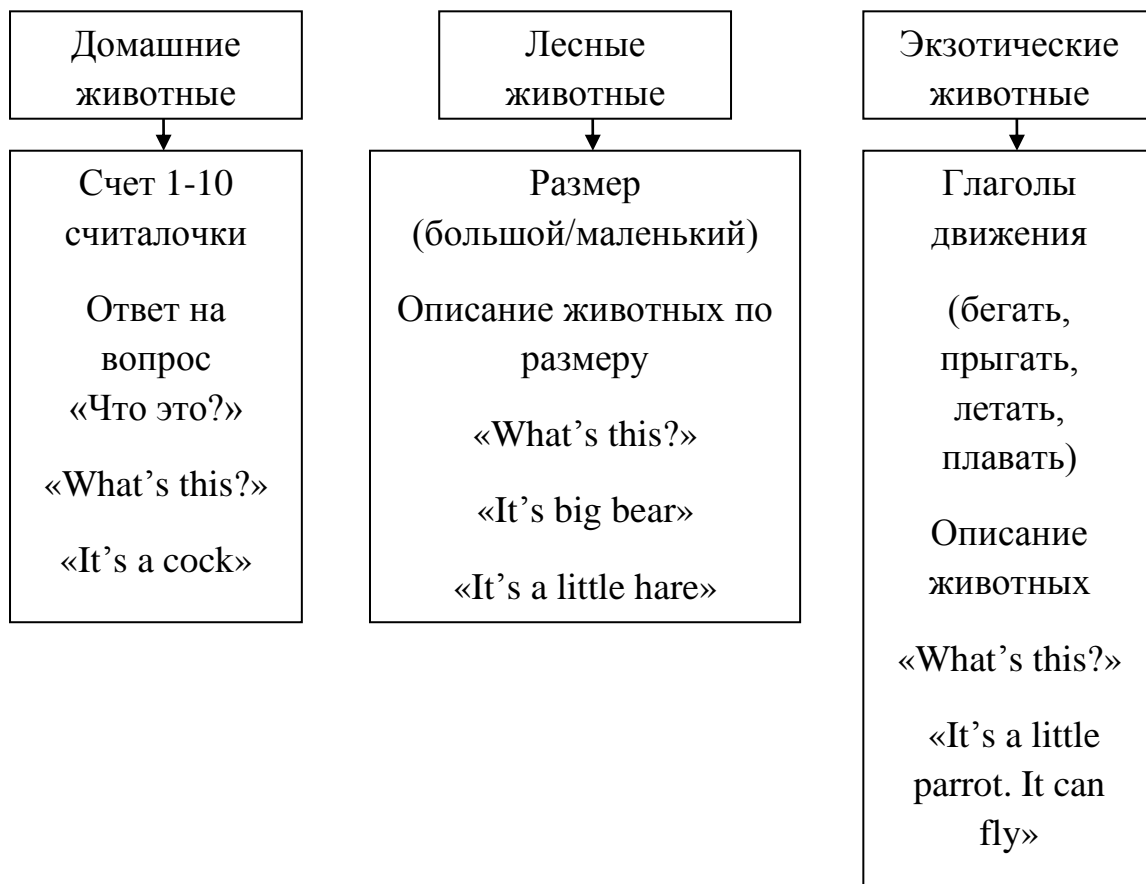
Домашние животные

Счет 1-10 считалочки

Ответ на вопрос «Что это?»

«What's this?»

«It's a cock»

Лесные животные

Размер (большой/маленький)

Описание животных по размеру

«What's this?»

«It's big bear»

«It's a little hare»

Экзотические животные

Глаголы движения

(бегать, прыгать, летать, плавать)

Описание животных

«What's this?»

«It's a little parrot. It can fly»